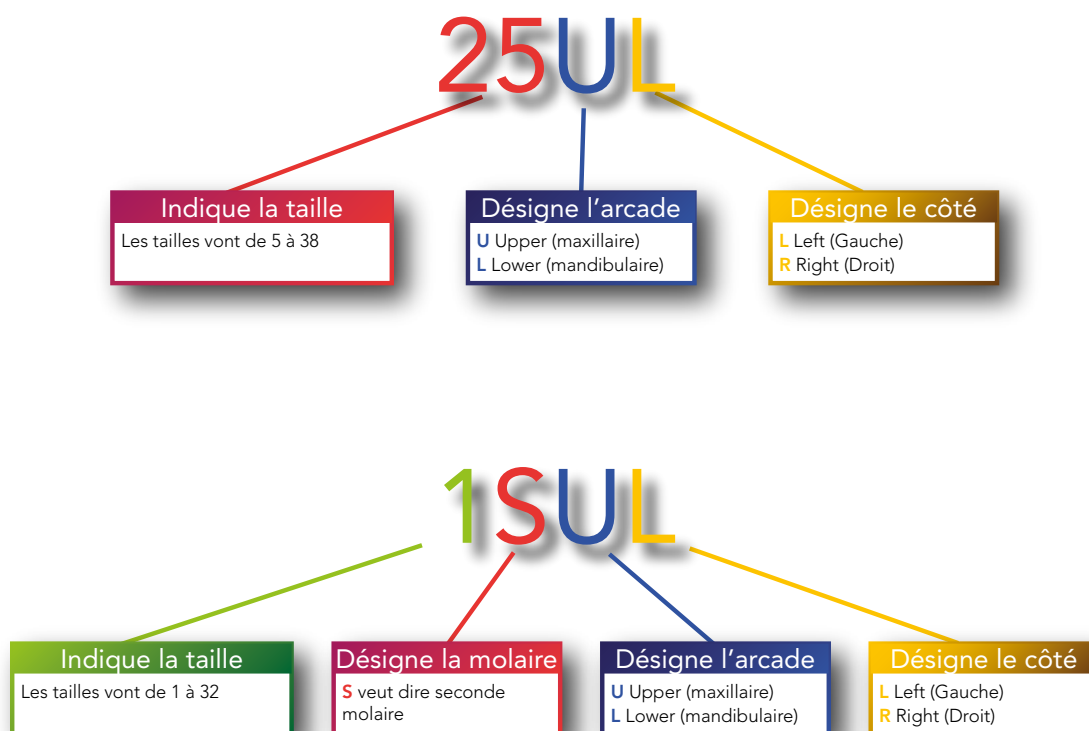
25UL

Indique la taille
Les tailles vont de 5 à 38

Désigne l’arcade
U Upper (maxillaire)
L Lower (mandibulaire)

Désigne le côté
L Left (Gauche)
R Right (Droit)

1SUL

Indique la taille
Les tailles vont de 1 à 32

Désigne la molaire
S veut dire seconde molaire

Désigne l’arcade
U Upper (maxillaire)
L Lower (mandibulaire)

Désigne le côté
L Left (Gauche)
R Right (Droit)